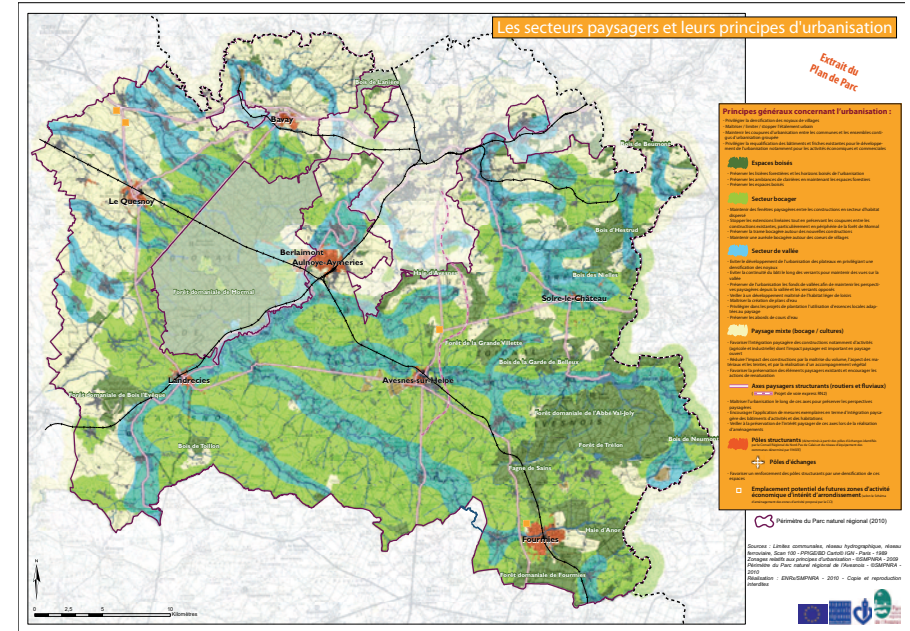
Les secteurs paysagers et leurs principes d'urbanisation

Extrait du Plan de Parc

Principes généraux concernant l'urbanisation :
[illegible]

Espaces boisés
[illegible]

Secteur bocager
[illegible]

Secteur de vallée
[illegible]

Paysage mixte (bocage / cultures)
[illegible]

Axes paysagers structurants (routiers et fluviaux)
Projet de voie express RN2
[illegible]

Pôles structurants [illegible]
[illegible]

Pôles d'échanges
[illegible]

Emplacement potentiel de futures zones d'activité économique d'intérêt d'arrondissement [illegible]

Périmètre du Parc naturel régional (2010)

Sources : Limites communales, réseau hydrographique, réseau ferroviaire, Scan 100 - PPIGE/BD Carto® IGN - Paris - 1989
Zonages relatifs aux principes d'urbanisation - ISSMPNRA - 2009
Périmètre du Parc naturel régional de l'Avesnois - ISSMPNRA - 2010
Réalisation : ENRx/SMPNRA - 2010 - Copie et reproduction interdites

Bois de Lanière
Bavay
Le Quesnoy
Bois de Beaumont
Berlaimont
Aulnoye-Aymeries
Haie d'Avesnes
Forêt domaniale de Mormal
Bois d'Hestrud
Bois des Nielles
Solre-le-Château
Forêt de la Grande Villette
Bois de la Garde de Belleux
Landrecies
Avesnes-sur-Helpe
Forêt domaniale de Bois l'Evêque
Forêt domaniale de l'Abbé Val-Joly
Bois de Toillon
Forêt de Trélon
Bois de Neumont
Fagne de Sains
Haie d'Anor
Fourmies
Forêt domaniale de Fourmies

0 2,5 5 10 Kilomètres
N